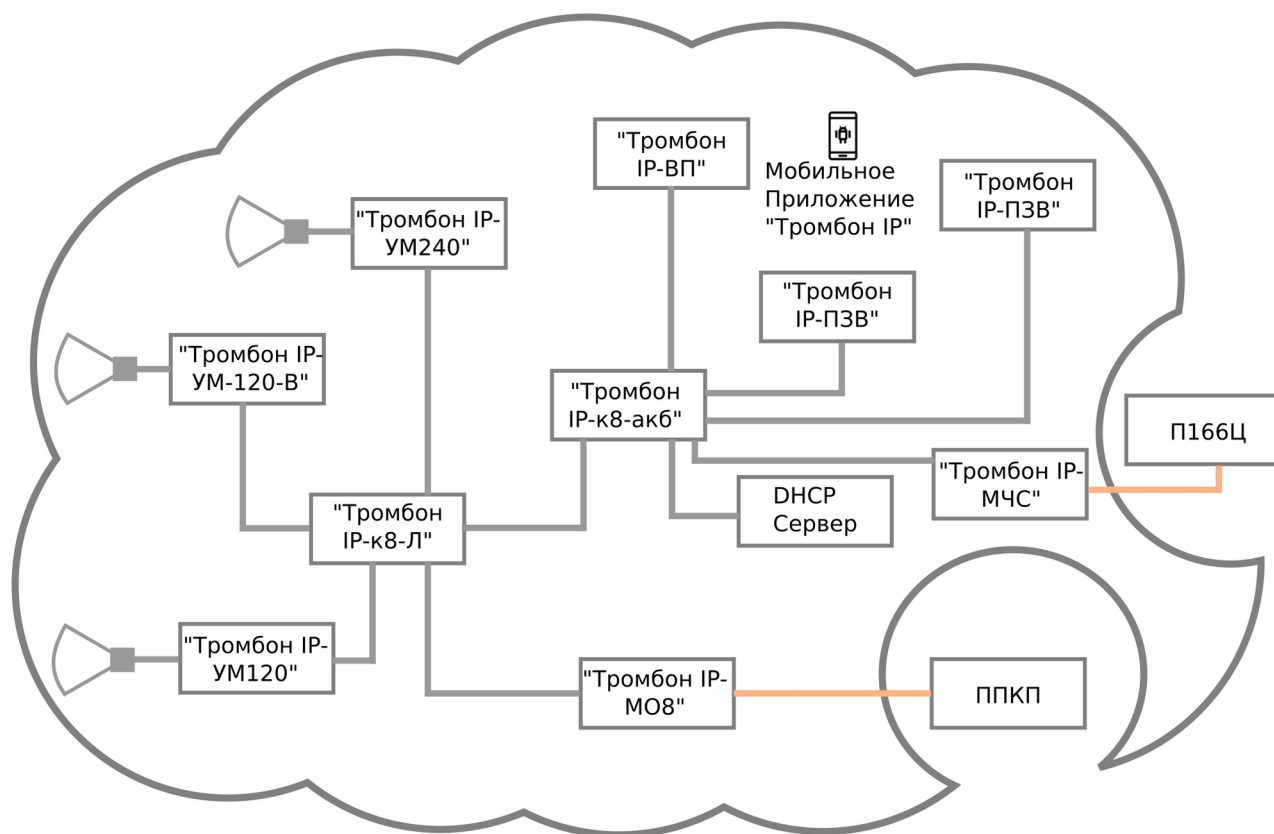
"Тромбон IP-ВП"

Мобильное Приложение "Тромбон IP"

"Тромбон IP-ПЗВ"

"Тромбон IP-УМ240"

"Тромбон IP-ПЗВ"

"Тромбон IP-УМ-120-В"

"Тромбон IP-к8-акб"

П166Ц

"Тромбон IP-МЧС"

DHCP Сервер

"Тромбон IP-к8-Л"

"Тромбон IP-УМ120"

"Тромбон IP-МО8"

ППКП